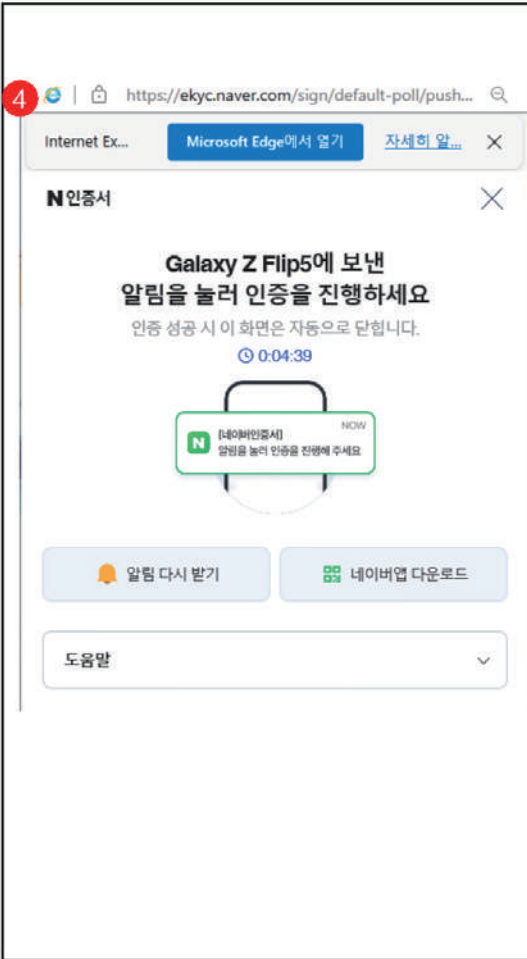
4

https://ekyc.naver.com/sign/default-poll/push...

Internet Ex... Microsoft Edge에서 열기 자세히 알... ×

N 인증서 ×

Galaxy Z Flip5에 보낸
알림을 눌러 인증을 진행하세요

인증 성공 시 이 화면은 자동으로 닫힙니다.

0:04:39

N [네이버인증서]
알림을 눌러 인증을 진행해 주세요
NOW

알림 다시 받기

네이버앱 다운로드

도움말